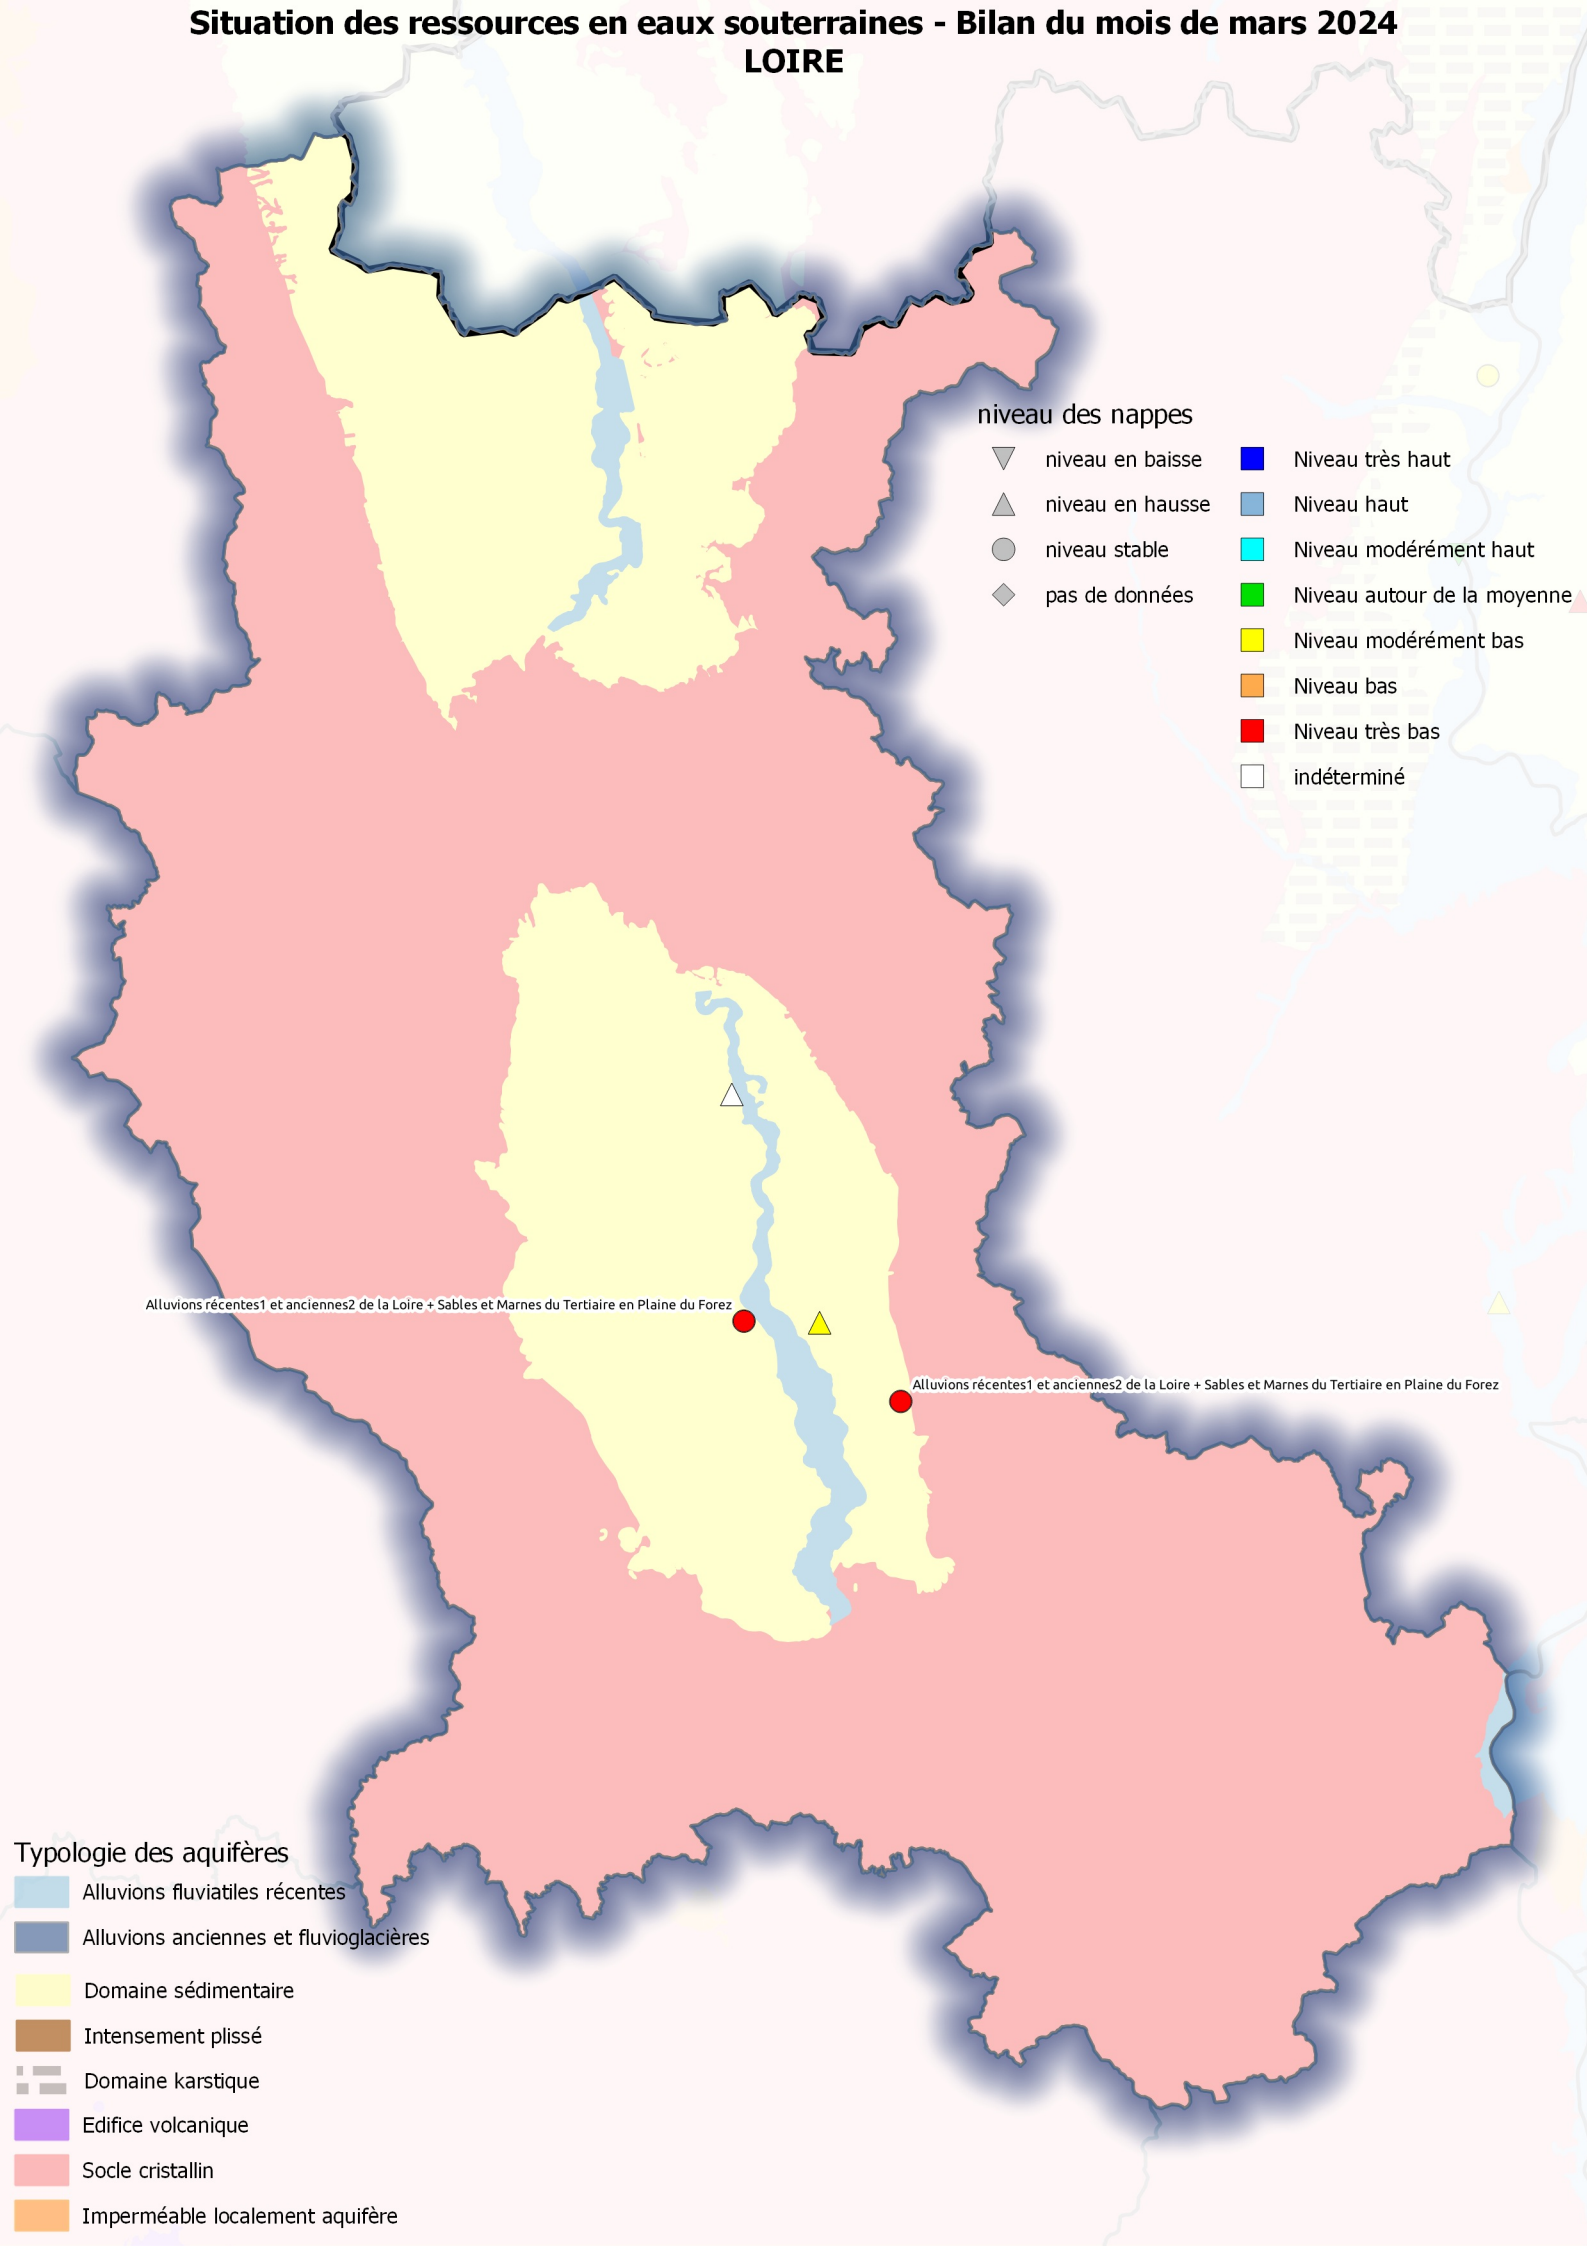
Situation des ressources en eaux souterraines - Bilan du mois de mars 2024
LOIRE

niveau des nappes
niveau en baisse
niveau en hausse
niveau stable
pas de données
Niveau très haut
Niveau haut
Niveau modérément haut
Niveau autour de la moyenne
Niveau modérément bas
Niveau bas
Niveau très bas
indéterminé

Alluvions récentes1 et anciennes2 de la Loire + Sables et Marnes du Tertiaire en Plaine du Forez

Alluvions récentes1 et anciennes2 de la Loire + Sables et Marnes du Tertiaire en Plaine du Forez

Typologie des aquifères
Alluvions fluviatiles récentes
Alluvions anciennes et fluvioglacières
Domaine sédimentaire
Intensement plissé
Domaine karstique
Edifice volcanique
Socle cristallin
Imperméable localement aquifère